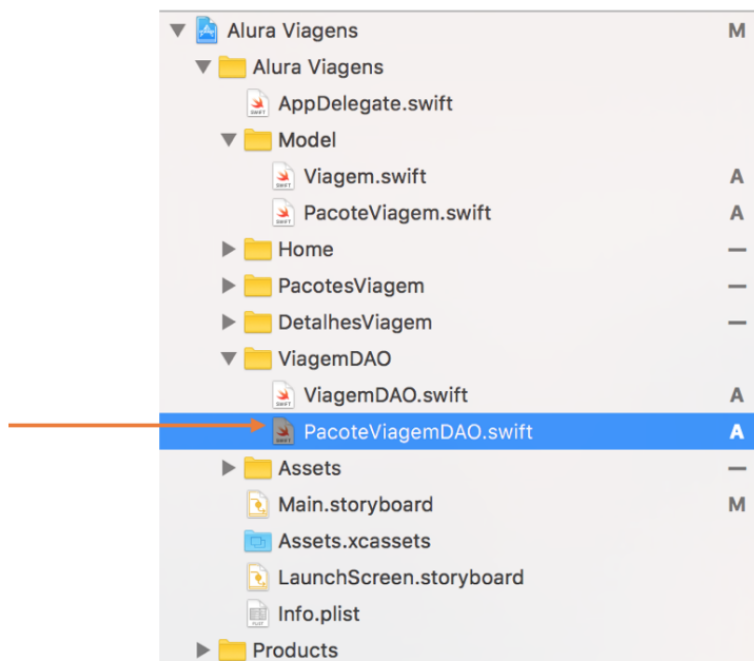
Alura Viagens M
Alura Viagens
AppDelegate.swift
Model
Viagem.swift A
PacoteViagem.swift A
Home —
PacotesViagem —
DetalhesViagem —
ViagemDAO
ViagemDAO.swift A
PacoteViagemDAO.swift A
Assets —
Main.storyboard M
Assets.xcassets
LaunchScreen.storyboard
Info.plist
Products